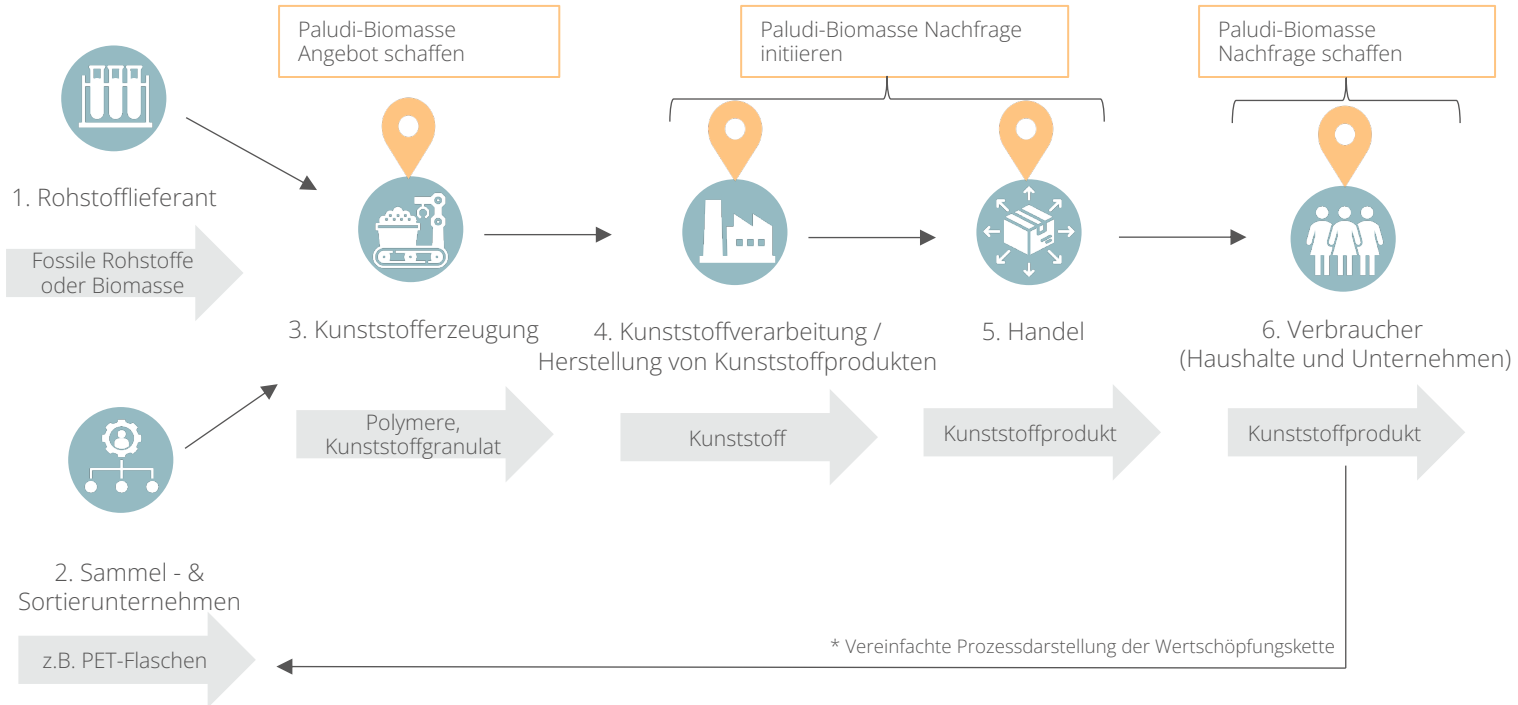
Paludi-Biomasse Angebot schaffen

Paludi-Biomasse Nachfrage initiieren

Paludi-Biomasse Nachfrage schaffen

1. Rohstofflieferant

Fossile Rohstoffe oder Biomasse

3. Kunststofferzeugung

4. Kunststoffverarbeitung / Herstellung von Kunststoffprodukten

5. Handel

6. Verbraucher (Haushalte und Unternehmen)

Polymere, Kunststoffgranulat

Kunststoff

Kunststoffprodukt

Kunststoffprodukt

2. Sammel - & Sortierunternehmen

z.B. PET-Flaschen

* Vereinfachte Prozessdarstellung der Wertschöpfungskette